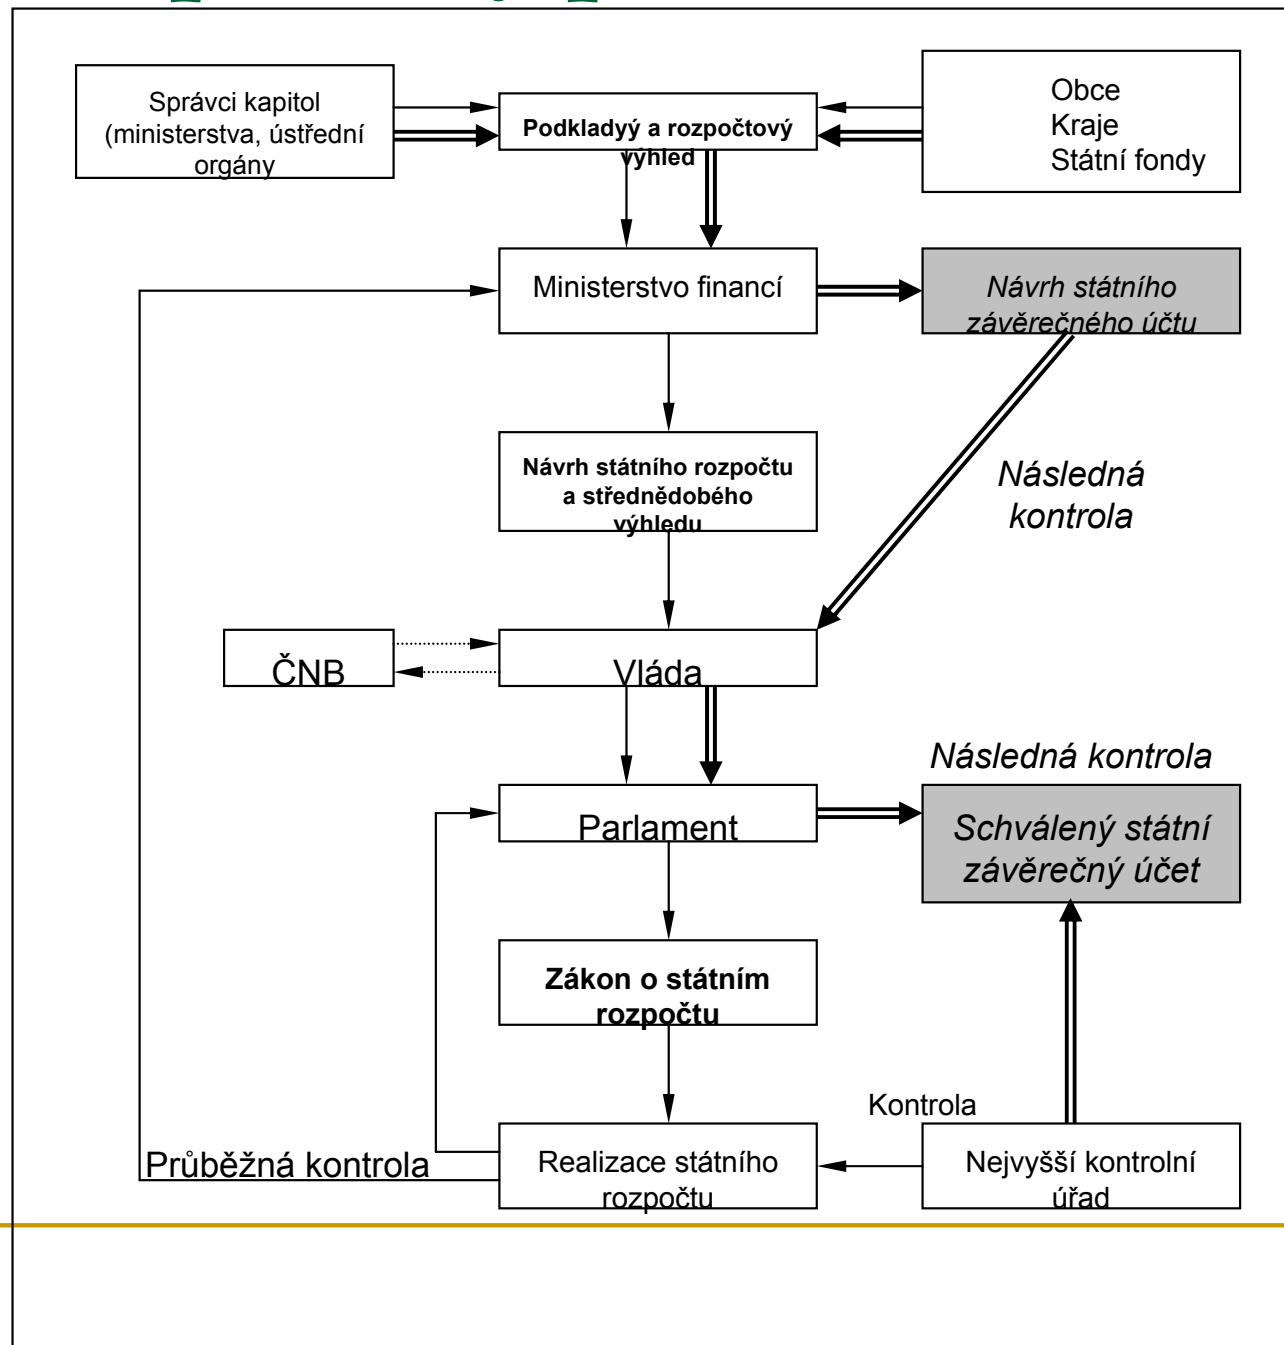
Správci kapitol (ministerstva, ústřední orgány

Podkladyý a rozpočtový výhled

Obce
Kraje
Státní fondy

Ministerstvo financí

Návrh státního závěrečného účtu

Návrh státního rozpočtu a střednědobého výhledu

Následná kontrola

ČNB

Vláda

Následná kontrola

Parlament

Schválený státní závěrečný účet

Zákon o státním rozpočtu

Kontrola

Průběžná kontrola

Realizace státního rozpočtu

Nejvyšší kontrolní úřad